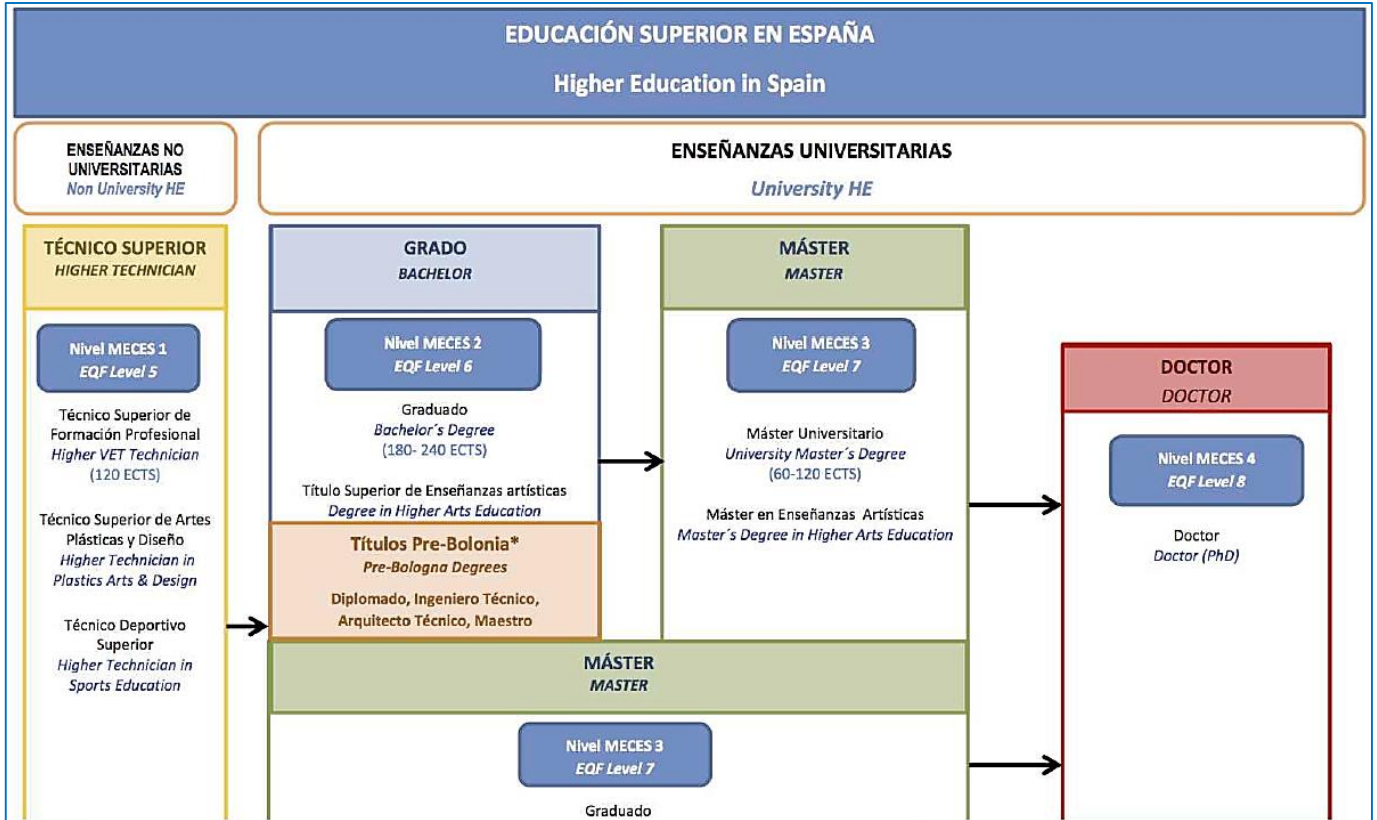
EDUCACIÓN SUPERIOR EN ESPAÑA

Higher Education in Spain

ENSEÑANZAS NO UNIVERSITARIAS
Non University HE

ENSEÑANZAS UNIVERSITARIAS
University HE

TÉCNICO SUPERIOR
HIGHER TECHNICIAN

Nivel MECES 1
EQF Level 5

Técnico Superior de Formación Profesional
Higher VET Technician
(120 ECTS)

Técnico Superior de Artes Plásticas y Diseño
Higher Technician in Plastics Arts & Design

Técnico Deportivo Superior
Higher Technician in Sports Education

GRADO
BACHELOR

Nivel MECES 2
EQF Level 6

Graduado
Bachelor´s Degree
(180- 240 ECTS)

Título Superior de Enseñanzas artísticas
Degree in Higher Arts Education

Títulos Pre-Bolonia*
Pre-Bologna Degrees

Diplomado, Ingeniero Técnico, Arquitecto Técnico, Maestro

MÁSTER
MASTER

Nivel MECES 3
EQF Level 7

Máster Universitario
University Master´s Degree
(60-120 ECTS)

Máster en Enseñanzas Artísticas
Master´s Degree in Higher Arts Education

DOCTOR
DOCTOR

Nivel MECES 4
EQF Level 8

Doctor
Doctor (PhD)

MÁSTER
MASTER

Nivel MECES 3
EQF Level 7

Graduado